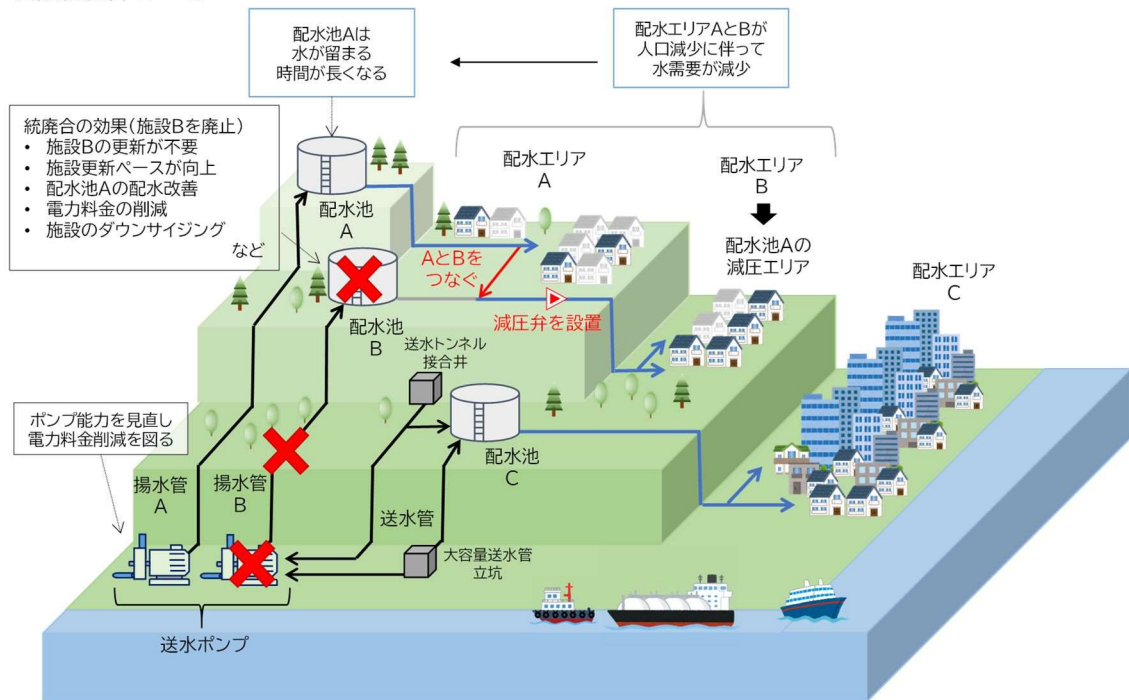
配水池Aは
水が留まる
時間が長くなる

配水エリアAとBが
人口減少に伴って
水需要が減少

統廃合の効果（施設Bを廃止）
• 施設Bの更新が不要
• 施設更新ペースが向上
• 配水池Aの配水改善
• 電力料金の削減
• 施設のダウンサイジング
など

配水エリア
A

配水エリア
B

配水池Aの
減圧エリア

配水エリア
C

配水池
A

AとBを
つなぐ

配水池
B

減圧弁を設置

送水トンネル
接合井

配水池
C

ポンプ能力を見直し
電力料金削減を図る

揚水管
A

揚水管
B

送水管

大容量送水管
立坑

送水ポンプ